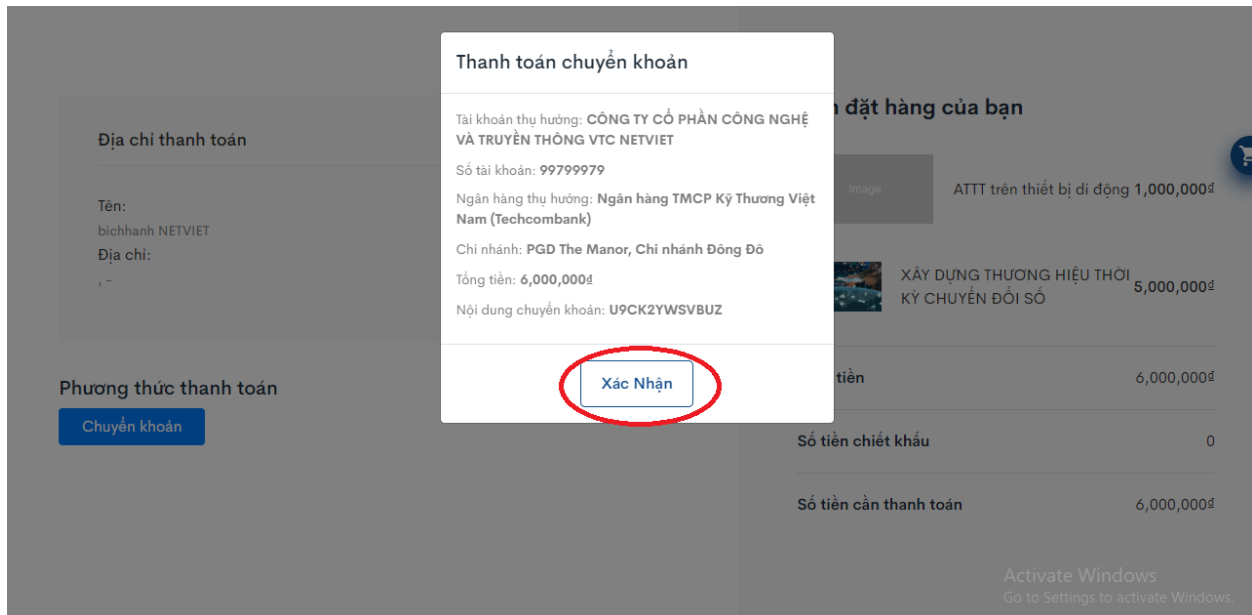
Thanh toán chuyển khoản

Tài khoản thụ hưởng: CÔNG TY CỔ PHẦN CÔNG NGHỆ VÀ TRUYỀN THÔNG VTC NETVIET

Số tài khoản: 99799979

Ngân hàng thụ hưởng: Ngân hàng TMCP Kỹ Thương Việt Nam (Techcombank)

Chi nhánh: PGD The Manor, Chi nhánh Đông Đô

Tổng tiền: 6,000,000₫

Nội dung chuyển khoản: U9CK2YWSVBUZ

Xác Nhận

Địa chỉ thanh toán

Tên:
bichhanh NETVIET
Địa chỉ:
, -

Phương thức thanh toán

Chuyển khoản

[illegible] đặt hàng của bạn

Image

ATTT trên thiết bị di động 1,000,000₫

XÂY DỰNG THƯƠNG HIỆU THỜI KỲ CHUYỂN ĐỔI SỐ 5,000,000₫

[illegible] tiền 6,000,000₫

Số tiền chiết khấu 0

Số tiền cần thanh toán 6,000,000₫

Activate Windows
Go to Settings to activate Windows.